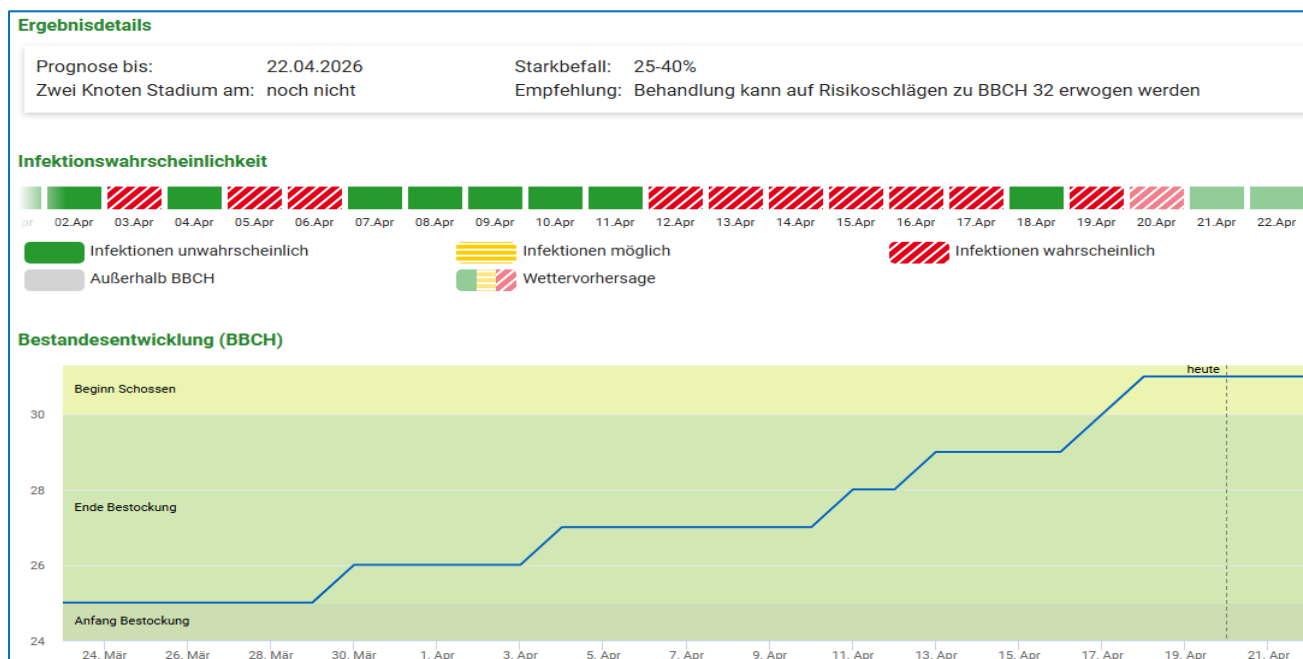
Ergebnisdetails

Prognose bis: 22.04.2026
Zwei Knoten Stadium am: noch nicht

Starkbefall: 25-40%
Empfehlung: Behandlung kann auf Risikoschlägen zu BBCH 32 erwogen werden

Infektionswahrscheinlichkeit

pr 02.Apr 03.Apr 04.Apr 05.Apr 06.Apr 07.Apr 08.Apr 09.Apr 10.Apr 11.Apr 12.Apr 13.Apr 14.Apr 15.Apr 16.Apr 17.Apr 18.Apr 19.Apr 20.Apr 21.Apr 22.Apr

Infektionen unwahrscheinlich
Infektionen möglich
Infektionen wahrscheinlich
Außerhalb BBCH
Wettervorhersage

Bestandesentwicklung (BBCH)

heute
Beginn Schossen
Ende Bestockung
Anfang Bestockung
30
28
26
24
24. Mär 26. Mär 28. Mär 30. Mär 1. Apr 3. Apr 5. Apr 7. Apr 9. Apr 11. Apr 13. Apr 15. Apr 17. Apr 19. Apr 21. Apr